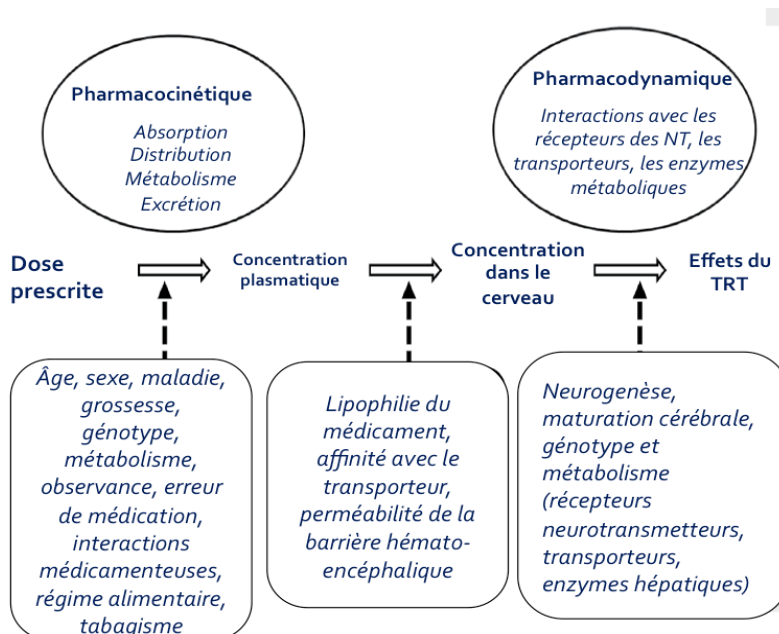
Pharmacocinétique

Absorption
Distribution
Métabolisme
Excrétion

Pharmacodynamique

Interactions avec les récepteurs des NT, les transporteurs, les enzymes métaboliques

Dose prescrite

Concentration plasmatique

Concentration dans le cerveau

Effets du TRT

Âge, sexe, maladie, grossesse, génotype, métabolisme, observance, erreur de médication, interactions médicamenteuses, régime alimentaire, tabagisme

Lipophilie du médicament, affinité avec le transporteur, perméabilité de la barrière hémato-encéphalique

Neurogenèse, maturation cérébrale, génotype et métabolisme (récepteurs neurotransmetteurs, transporteurs, enzymes hépatiques)